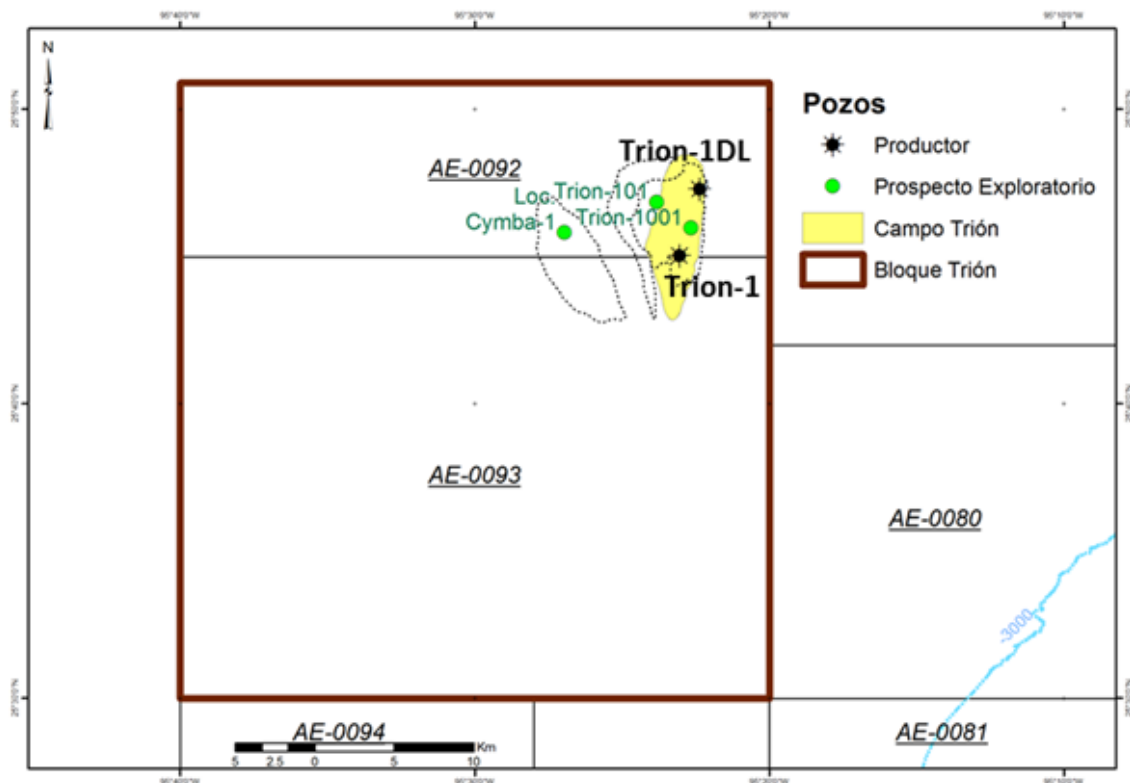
95°40'0"W
95°30'0"W
95°20'0"W
95°10'0"W

N

Pozos
Productor
Prospecto Exploratorio
Campo Trión
Bloque Trión

Trion-1DL
AE-0092
Loc-Trion-101
Cymba-1
Trion-1001
Trion-1

AE-0093

AE-0080

-3000

AE-0094
AE-0081

5 2.5 0 5 10 Km

25°50'0"N
25°40'0"N
25°30'0"N